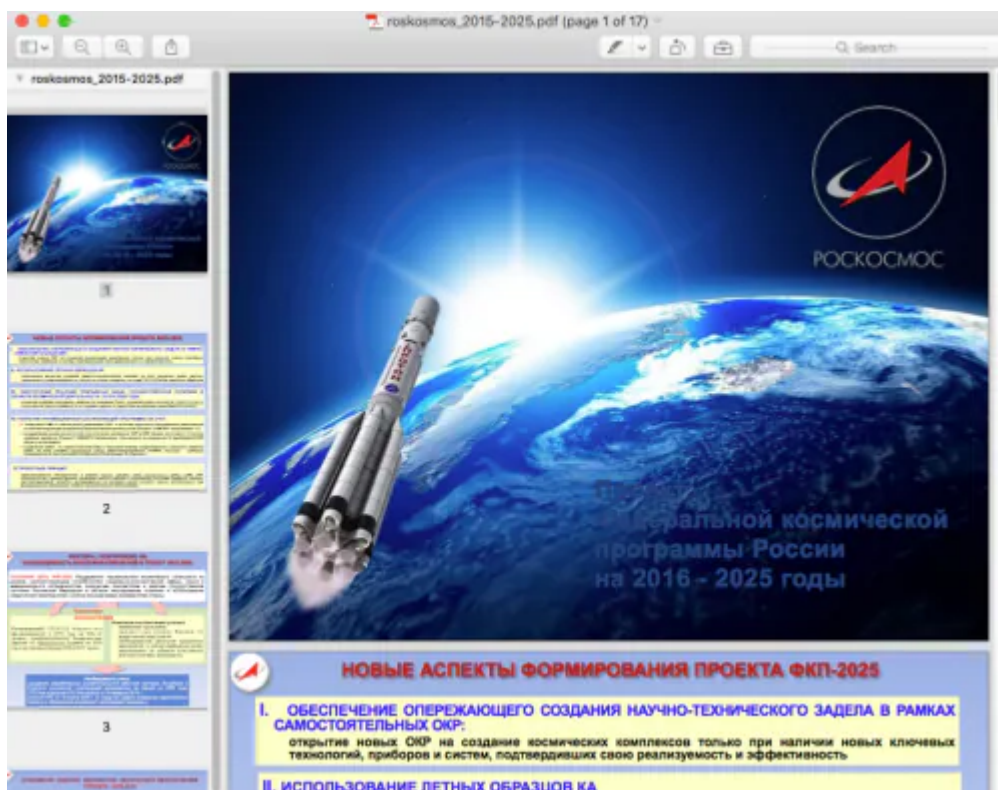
roskosmos_2015-2025.pdf (page 1 of 17)

Search

roskosmos_2015-2025.pdf

1

2

3

РОСКОСМОС

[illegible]
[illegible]ральной космической
программы России
на 2016 - 2025 годы

НОВЫЕ АСПЕКТЫ ФОРМИРОВАНИЯ ПРОЕКТА ФКП-2025

I. ОБЕСПЕЧЕНИЕ ОПЕРЕЖАЮЩЕГО СОЗДАНИЯ НАУЧНО-ТЕХНИЧЕСКОГО ЗАДЕЛА В РАМКАХ САМОСТОЯТЕЛЬНЫХ ОКР:

открытие новых ОКР на создание космических комплексов только при наличии новых ключевых технологий, приборов и систем, подтвердивших свою реализуемость и эффективность

II. ИСПОЛЬЗОВАНИЕ ЛЕТНЫХ ОБРАЗЦОВ КА